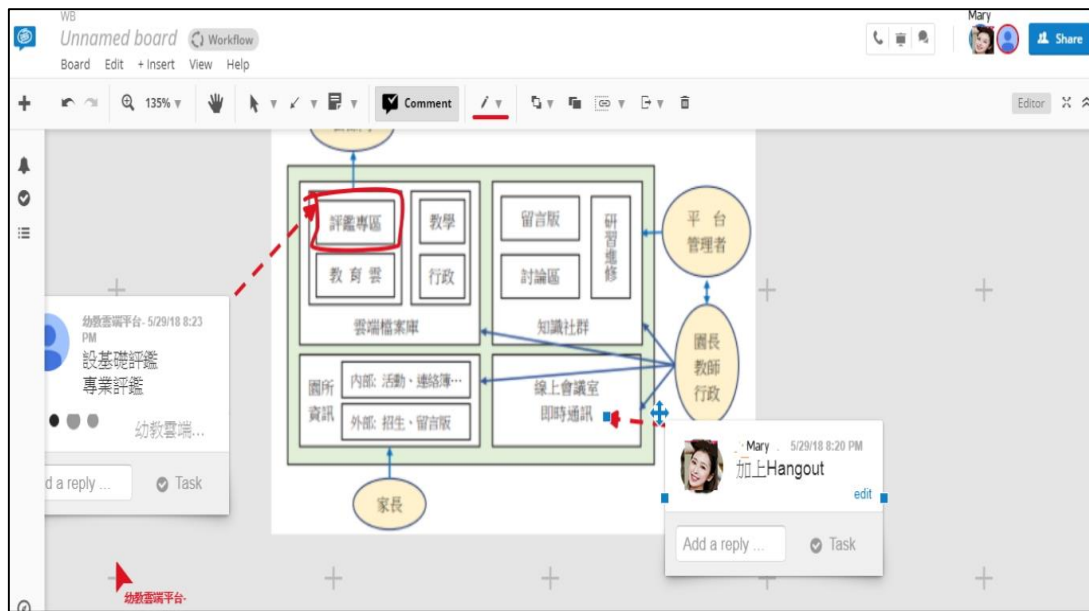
WB
Unnamed board Workflow
Board Edit + Insert View Help
Mary
Share
135%
Comment
Editor

評鑑專區
教學
教育雲
行政
雲端檔案庫
留言版
研習進修
討論區
知識社群
平台管理者
園長教師行政
圖所資訊
內部: 活動、連絡簿…
外部: 招生、留言版
線上會議室
即時通訊
家長

幼教雲端平台- 5/29/18 8:23 PM
設基礎評鑑
專業評鑑
幼教雲端...
Add a reply ...
Task

Mary 5/29/18 8:20 PM
加上Hangout
edit
Add a reply ...
Task

幼教雲端平台-